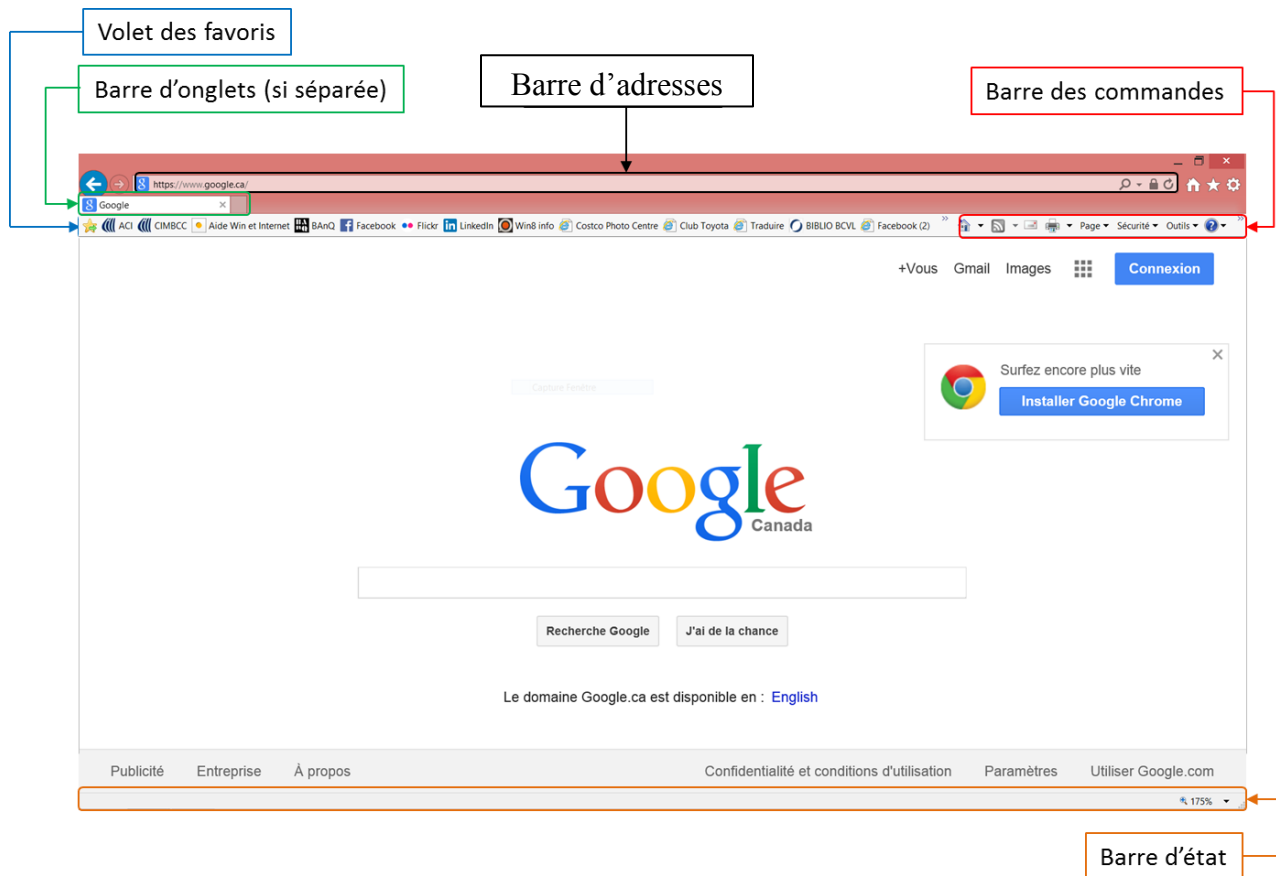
Volet des favoris

Barre d'onglets (si séparée)

Barre d'adresses

Barre des commandes

https://www.google.ca/

Google

ACI CIMBCC Aide Win et Internet BAnQ Facebook Flickr LinkedIn Win8 info Costco Photo Centre Club Toyota Traduire BIBLIO BCVL Facebook (2)

Page ▾ Sécurité ▾ Outils ▾

+Vous Gmail Images Connexion

Surfez encore plus vite

Installer Google Chrome

Capture fenêtre

Google

Canada

Recherche Google J'ai de la chance

Le domaine Google.ca est disponible en : English

Publicité Entreprise À propos Confidentialité et conditions d'utilisation Paramètres Utiliser Google.com

175%

Barre d'état